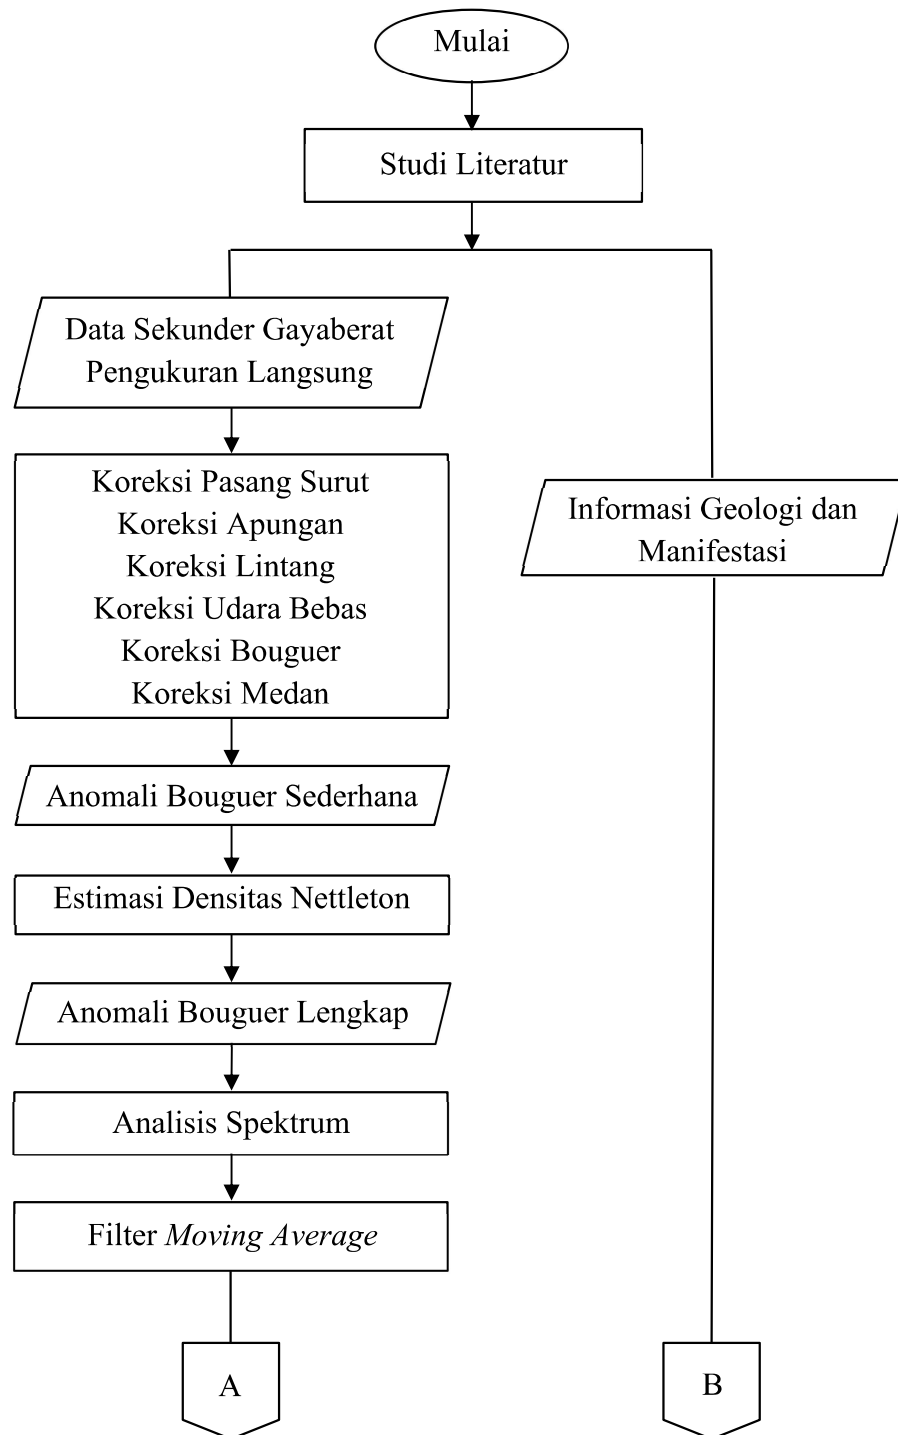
Mulai

Studi Literatur

Data Sekunder Gayaberat Pengukuran Langsung

Koreksi Pasang Surut
Koreksi Apungan
Koreksi Lintang
Koreksi Udara Bebas
Koreksi Bouguer
Koreksi Medan

Anomali Bouguer Sederhana

Estimasi Densitas Nettleton

Anomali Bouguer Lengkap

Analisis Spektrum

Filter *Moving Average*

A

Informasi Geologi dan Manifestasi

B